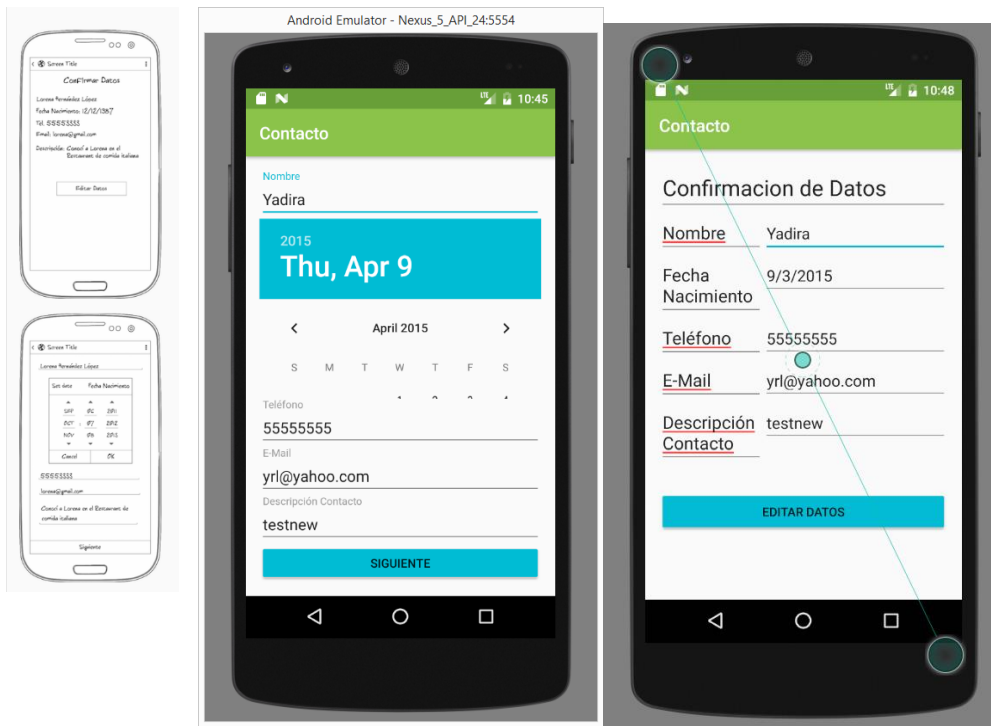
Screen Title

Confirmar Datos

Lorena Fernández López

Fecha Nacimiento: 12/12/1987

Tel. 55555555

Email: lorena@gmail.com

Descripción: Conocí a Lorena en el Restaurant de comida italiana

Editar Datos

Screen Title

Lorena Fernández López

Set date Fecha Nacimiento

SEP 06 1991

OCT 07 1992

NOV 08 1993

Cancel OK

55555555

lorena@gmail.com

Conocí a Lorena en el Restaurant de comida italiana

Siguiente

Android Emulator - Nexus_5_API_24:5554

10:45

Contacto

Nombre

Yadira

2015

Thu, Apr 9

April 2015

S M T W T F S

Teléfono

55555555

E-Mail

yrl@yahoo.com

Descripción Contacto

testnew

SIGUIENTE

10:48

Contacto

Confirmacion de Datos

Nombre Yadira

Fecha Nacimiento 9/3/2015

Teléfono 55555555

E-Mail yrl@yahoo.com

Descripción Contacto testnew

EDITAR DATOS